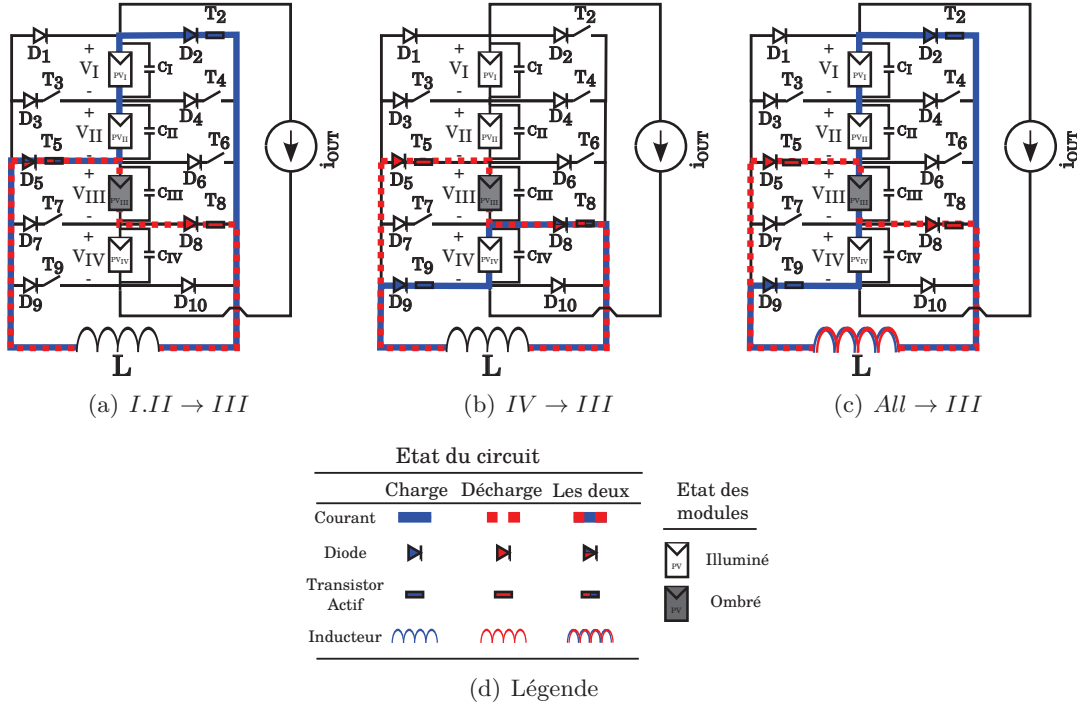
$D_1$ $T_2$ + $V_I$ $PV_I$ $C_I$ $D_2$ $T_3$ - $T_4$ $D_3$ + $V_{II}$ $PV_{II}$ $C_{II}$ $D_4$ $T_5$ - $T_6$ $D_5$ + $V_{III}$ $PV_{III}$ $C_{III}$ $D_6$ $T_7$ - $T_8$ $D_7$ + $V_{IV}$ $PV_{IV}$ $C_{IV}$ $D_8$ $T_9$ - $D_9$ $D_{10}$ $i_{OUT}$ L

(a) $I.II \rightarrow III$

$D_1$ $T_2$ + $V_I$ $PV_I$ $C_I$ $D_2$ $T_3$ - $T_4$ $D_3$ + $V_{II}$ $PV_{II}$ $C_{II}$ $D_4$ $T_5$ - $T_6$ $D_5$ + $V_{III}$ $PV_{III}$ $C_{III}$ $D_6$ $T_7$ - $T_8$ $D_7$ + $V_{IV}$ $PV_{IV}$ $C_{IV}$ $D_8$ $T_9$ - $D_9$ $D_{10}$ $i_{OUT}$ L

(b) $IV \rightarrow III$

$D_1$ $T_2$ + $V_I$ $PV_I$ $C_I$ $D_2$ $T_3$ - $T_4$ $D_3$ + $V_{II}$ $PV_{II}$ $C_{II}$ $D_4$ $T_5$ - $T_6$ $D_5$ + $V_{III}$ $PV_{III}$ $C_{III}$ $D_6$ $T_7$ - $T_8$ $D_7$ + $V_{IV}$ $PV_{IV}$ $C_{IV}$ $D_8$ $T_9$ - $D_9$ $D_{10}$ $i_{OUT}$ L

(c) $All \rightarrow III$

Etat du circuit

| | Charge | Décharge | Les deux |
|---|---|---|---|
| Courant | | | |
| Diode | | | |
| Transistor Actif | | | |
| Inducteur | | | |

Etat des modules

PV Illuminé

PV Ombré

(d) Légende